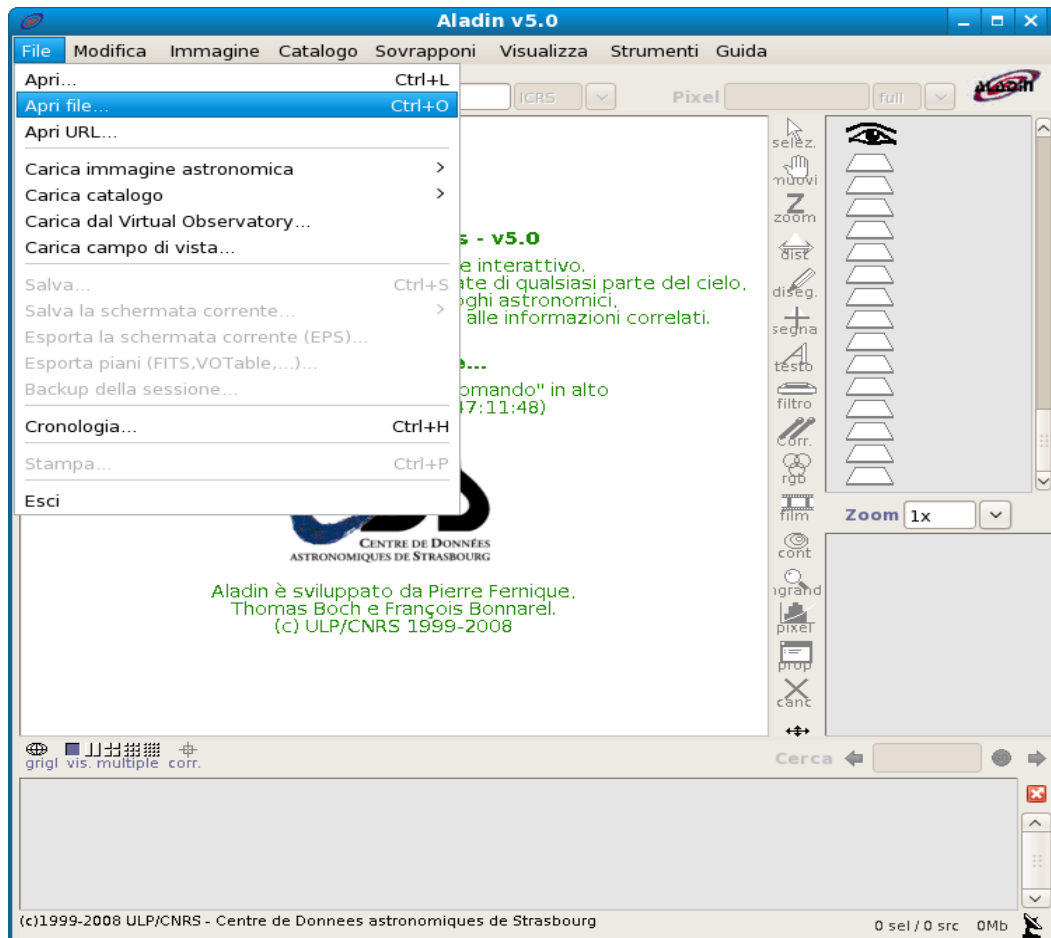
Aladin v5.0

File Modifica Immagine Catalogo Sovrapponi Visualizza Strumenti Guida

Apri... Ctrl+L
Apri file... Ctrl+O
Apri URL...
Carica immagine astronomica
Carica catalogo
Carica dal Virtual Observatory...
Carica campo di vista...
Salva... Ctrl+S
Salva la schermata corrente...
Esporta la schermata corrente (EPS)...
Esporta piani (FITS,VOTable,...)...
Backup della sessione...
Cronologia... Ctrl+H
Stampa... Ctrl+P
Esci

ICRS
Pixel
full

s - v5.0
e interattivo.
ate di qualsiasi parte del cielo,
oghi astronomici,
alle informazioni correlati.

e...
omando" in alto
47:11:48)

CENTRE DE DONNÉES
ASTRONOMIQUES DE STRASBOURG

Aladin è sviluppato da Pierre Fernique,
Thomas Boch e François Bonnarel.
(c) ULP/CNRS 1999-2008

selez.
muovi
zoom
dist
diseg.
segna
testo
filtro
corr.
rgb
film
cont
ingrand
pixel
prop
canc

Zoom 1x

grigl vis. multiple corr.

Cerca

(c)1999-2008 ULP/CNRS - Centre de Donnees astronomiques de Strasbourg
0 sel / 0 src 0Mb